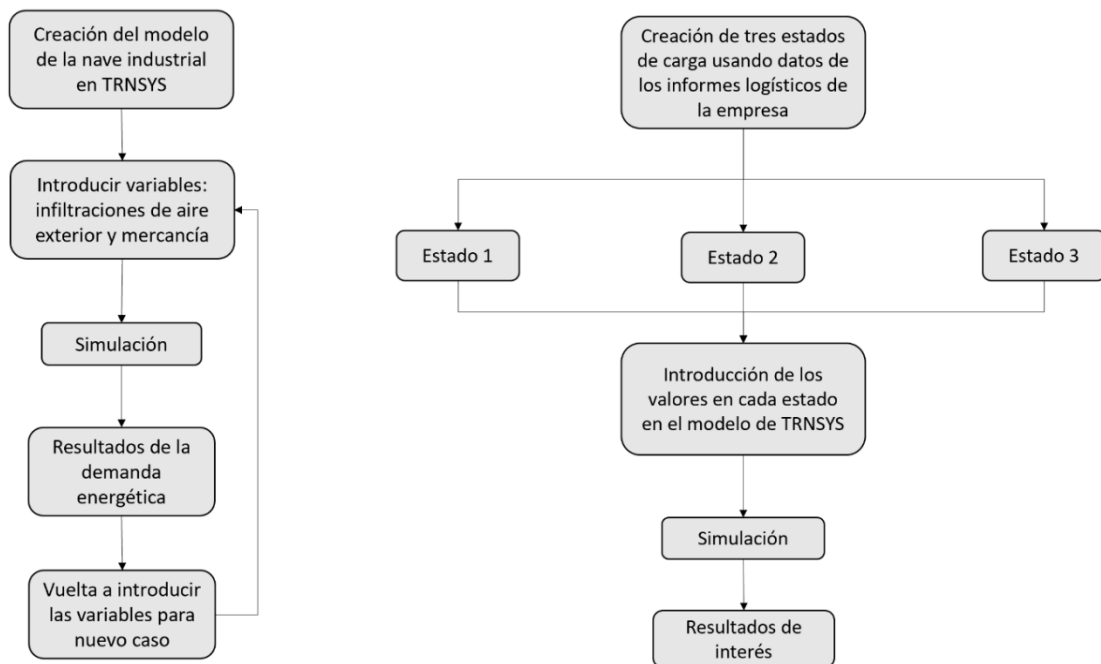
Creación del modelo de la nave industrial en TRNSYS

Introducir variables: infiltraciones de aire exterior y mercancía

Simulación

Resultados de la demanda energética

Vuelta a introducir las variables para nuevo caso

Creación de tres estados de carga usando datos de los informes logísticos de la empresa

Estado 1

Estado 2

Estado 3

Introducción de los valores en cada estado en el modelo de TRNSYS

Simulación

Resultados de interés